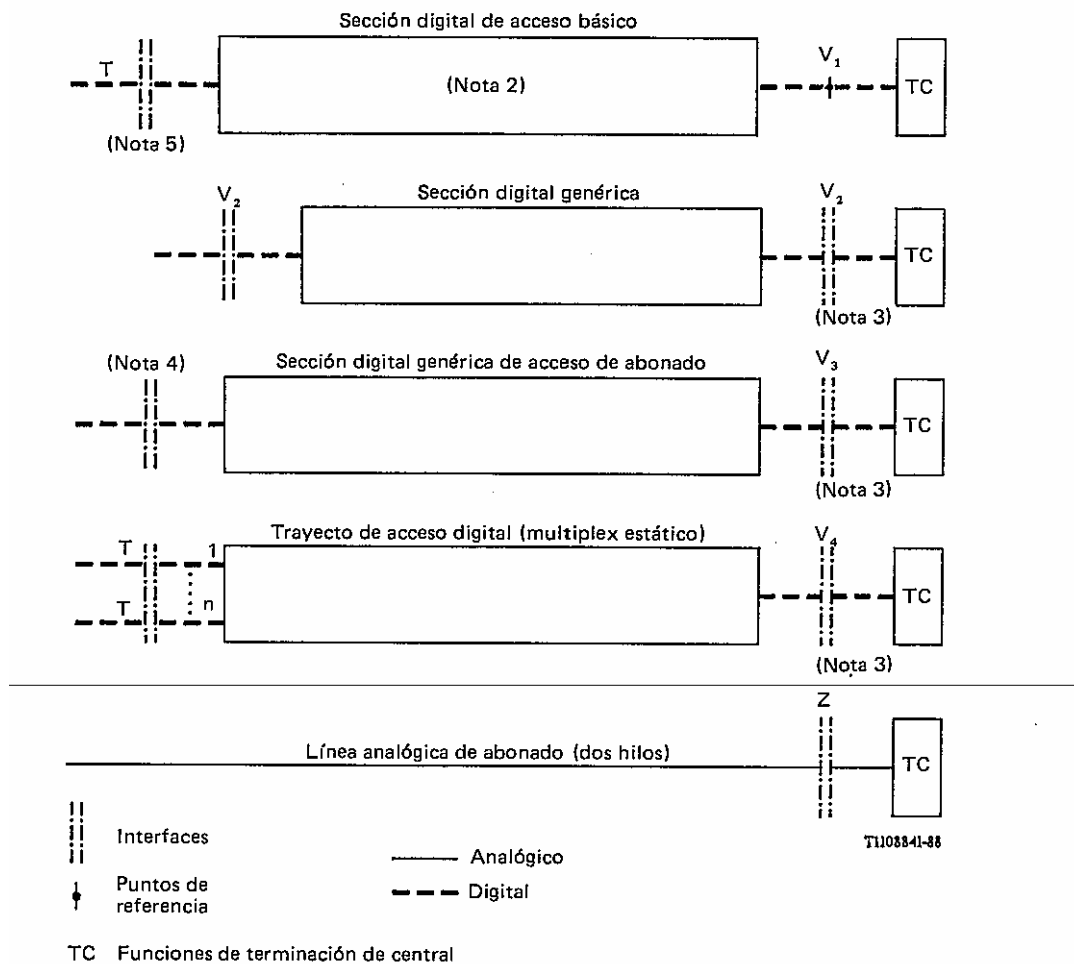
Sección digital de acceso básico

T

(Nota 2)

$V_1$

TC

(Nota 5)

$V_2$

Sección digital genérica

$V_2$

TC

(Nota 3)

(Nota 4)

Sección digital genérica de acceso de abonado

$V_3$

TC

(Nota 3)

Trayecto de acceso digital (multiplex estático)

$V_4$

T

1

T

n

TC

(Nota 3)

Z

Línea analógica de abonado (dos hilos)

TC

Interfaces

Puntos de referencia

Analógico

Digital

T1108841-88

TC Funciones de terminación de central